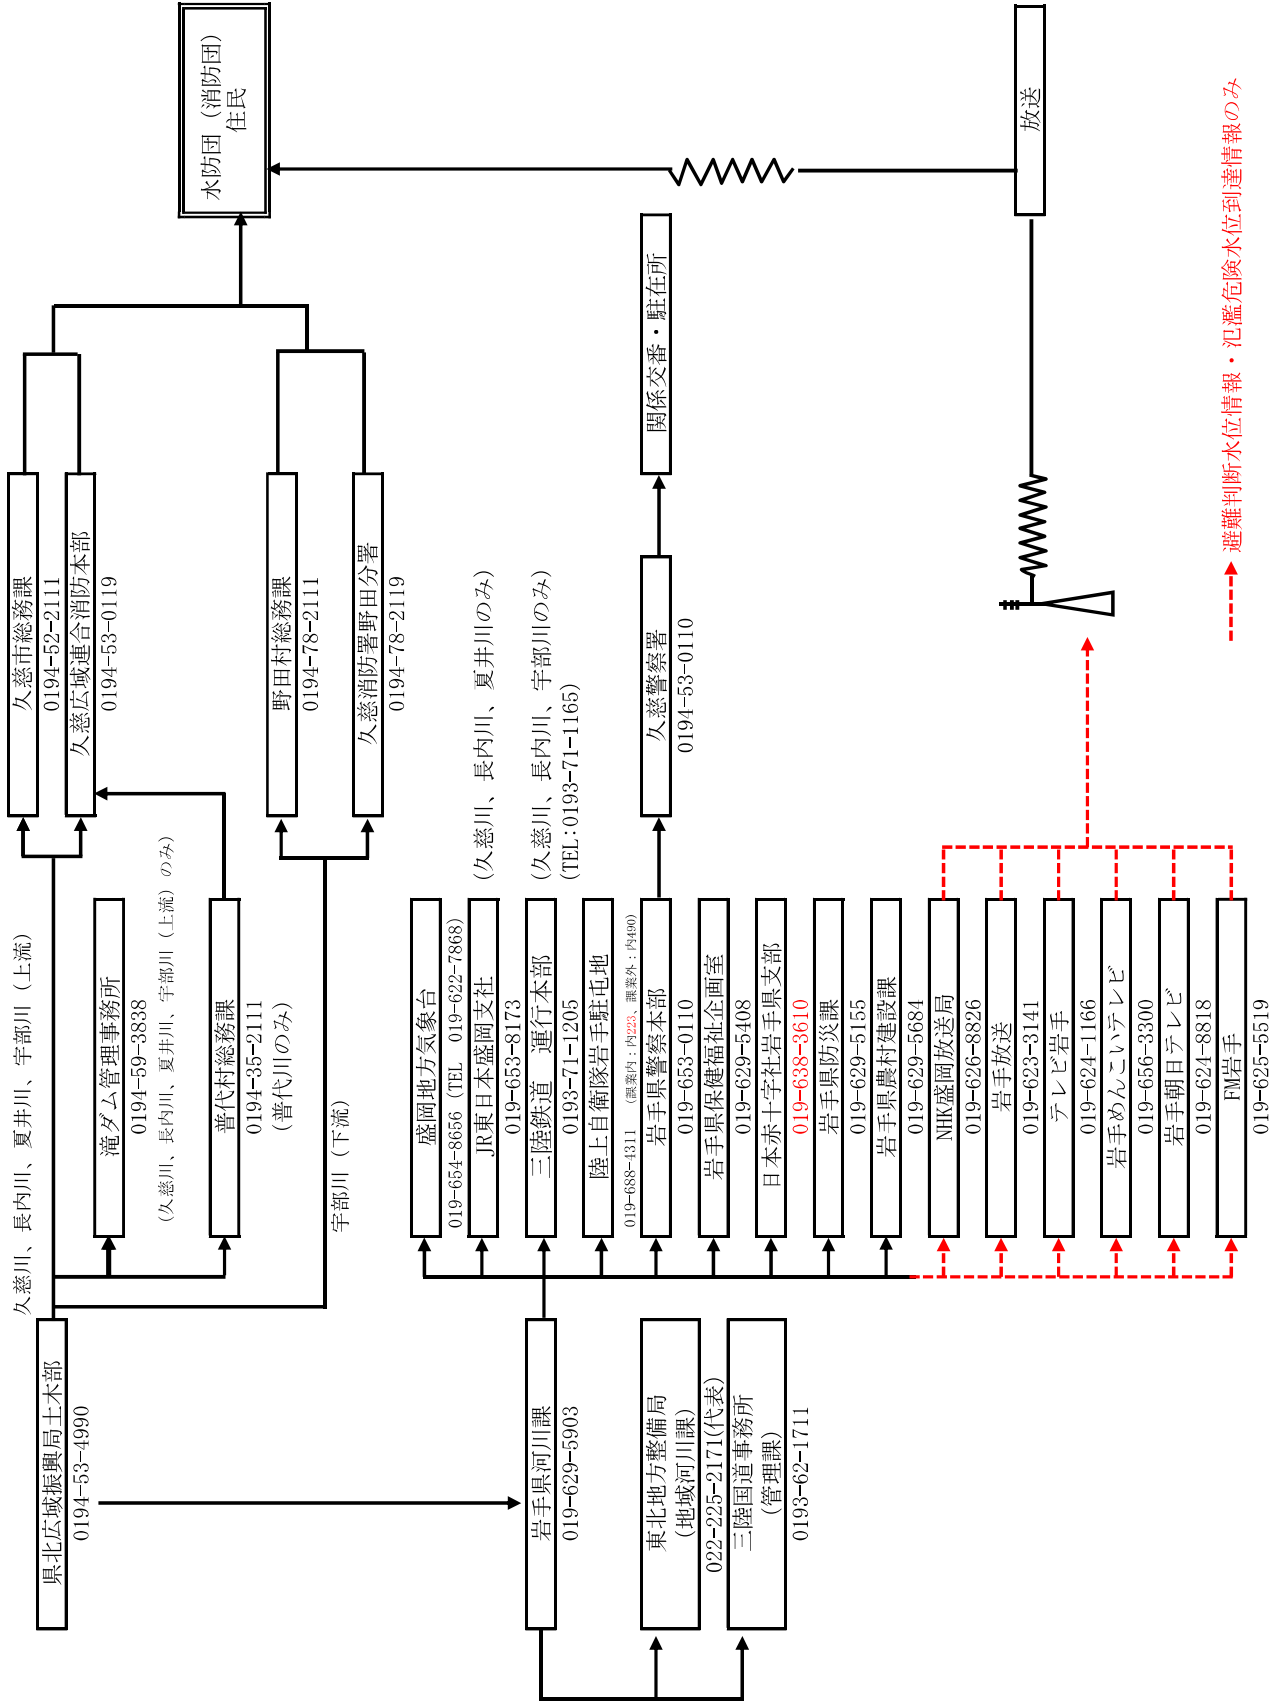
水防団（消防団）
住民

放送

避難判断水位情報・氾濫危険水位到達情報のみ

関係交番・駐在所

久慈市総務課
0194-52-2111

久慈広域連合消防本部
0194-53-0119

野田村総務課
0194-78-2111

久慈消防署野田分署
0194-78-2119

久慈警察署
0194-53-0110

久慈川、長内川、夏井川、宇部川（上流）

滝ダム管理事務所
0194-59-3838
（久慈川、長内川、夏井川、宇部川（上流）のみ）

普代村総務課
0194-35-2111
（普代川のみ）

宇部川（下流）

盛岡地方気象台
019-654-8656（TEL 019-622-7868）

JR東日本盛岡支社
019-653-8173
（久慈川、長内川、夏井川のみ）

三陸鉄道 運行本部
0193-71-1205
（久慈川、長内川、宇部川のみ）
（TEL：0193-71-1165）

陸上自衛隊岩手駐屯地
019-688-4311 （課業内：内223、課業外：内490）

岩手県警察本部
019-653-0110

岩手県保健福祉企画室
019-629-5408

日本赤十字社岩手県支部
019-638-3610

岩手県防災課
019-629-5155

岩手県農村建設課
019-629-5684

NHK盛岡放送局
019-626-8826

岩手放送
019-623-3141

テレビ岩手
019-624-1166

岩手めんこいテレビ
019-656-3300

岩手朝日テレビ
019-624-8818

FM岩手
019-625-5519

県北広域振興局土木部
0194-53-4990

岩手県河川課
019-629-5903

東北地方整備局
（地域河川課）
022-225-2171(代表)

三陸国道事務所
（管理課）
0193-62-1711